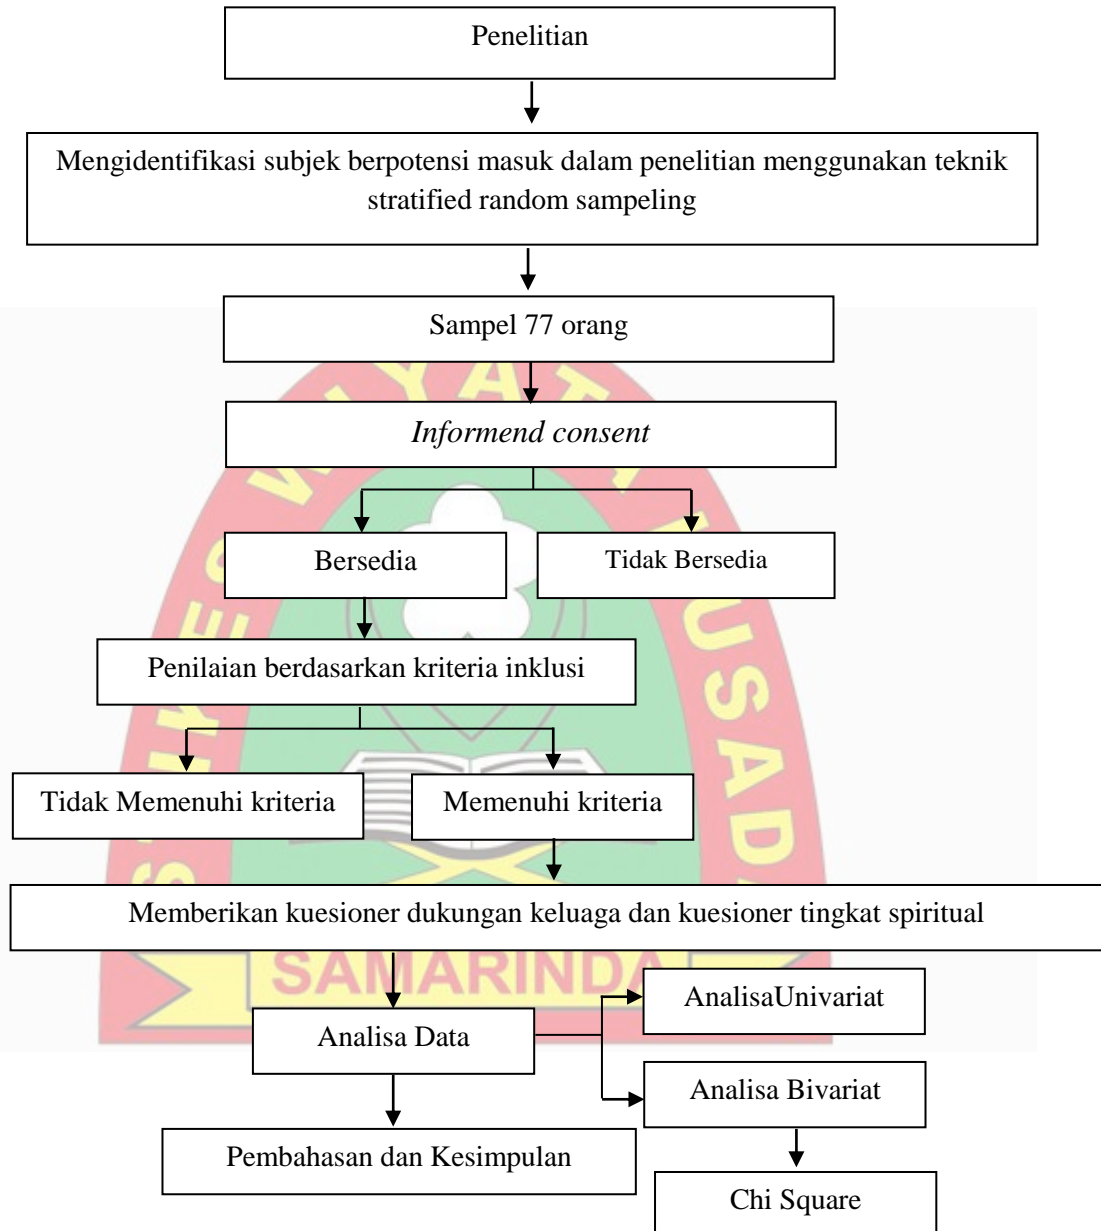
Penelitian

Mengidentifikasi subjek berpotensi masuk dalam penelitian menggunakan teknik stratified random sampeling

Sampel 77 orang

*Informend consent*

Bersedia

Tidak Bersedia

Penilaian berdasarkan kriteria inklusi

Tidak Memenuhi kriteria

Memenuhi kriteria

Memberikan kuesioner dukungan keluaga dan kuesioner tingkat spiritual

SAMARINDA

Analisa Data

AnalisaUnivariat

Analisa Bivariat

Pembahasan dan Kesimpulan

Chi Square